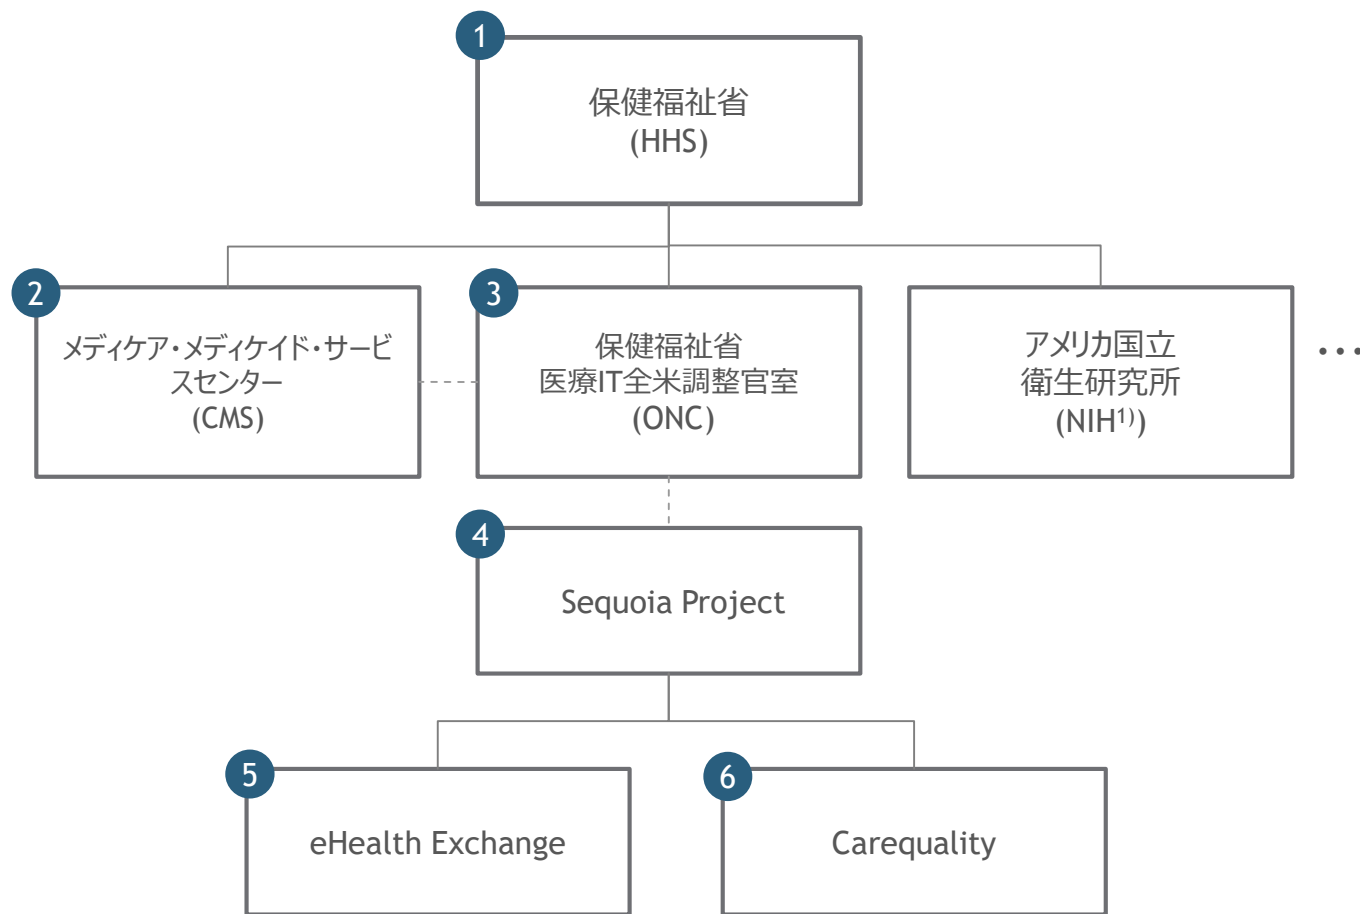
1
保健福祉省
(HHS)

2
メディケア・メディケイド・サービスセンター
(CMS)

3
保健福祉省
医療IT全米調整官室
(ONC)

アメリカ国立
衛生研究所
(NIH$^{1)}$)

• • •

4
Sequoia Project

5
eHealth Exchange

6
Carequality